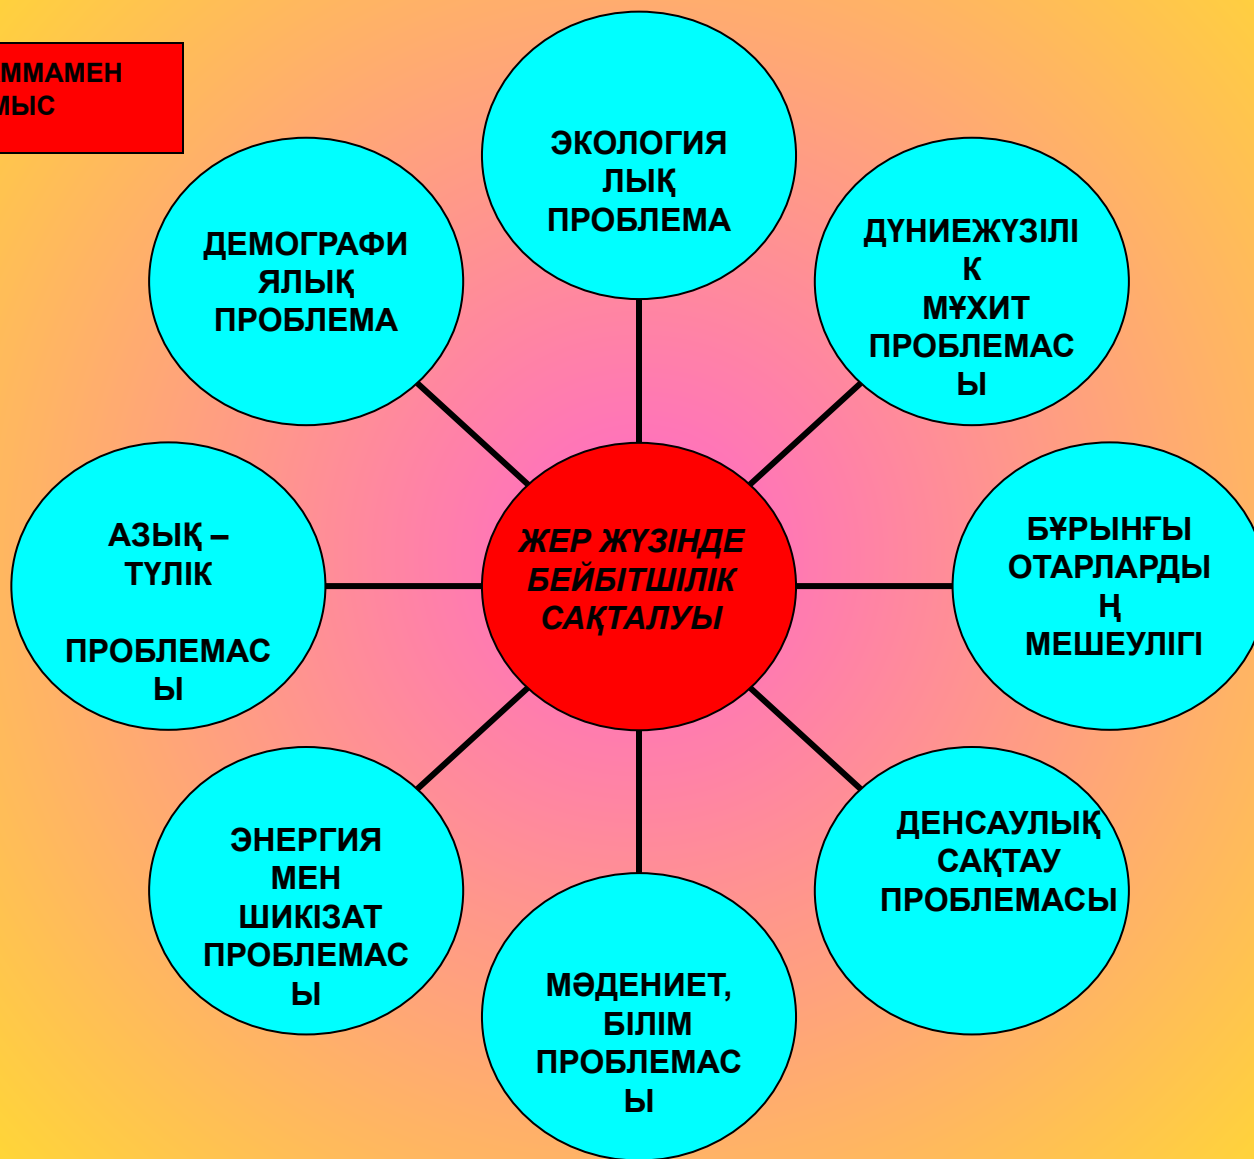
ММАМЕН
МЫС

ЭКОЛОГИЯЛЫҚ ПРОБЛЕМА

ДЕМОГРАФИЯЛЫҚ ПРОБЛЕМА

ДҮНИЕЖҮЗІЛІК МҰХИТ ПРОБЛЕМАСЫ

АЗЫҚ – ТҮЛІК

ПРОБЛЕМАСЫ

ЖЕР ЖҮЗІНДЕ БЕЙБІТШІЛІК САҚТАЛУЫ

БҰРЫНҒЫ ОТАРЛАРДЫҢ МЕШЕУЛІГІ

ЭНЕРГИЯ МЕН ШИКІЗАТ ПРОБЛЕМАСЫ

ДЕНСАУЛЫҚ САҚТАУ ПРОБЛЕМАСЫ

МӘДЕНИЕТ, БІЛІМ ПРОБЛЕМАСЫ